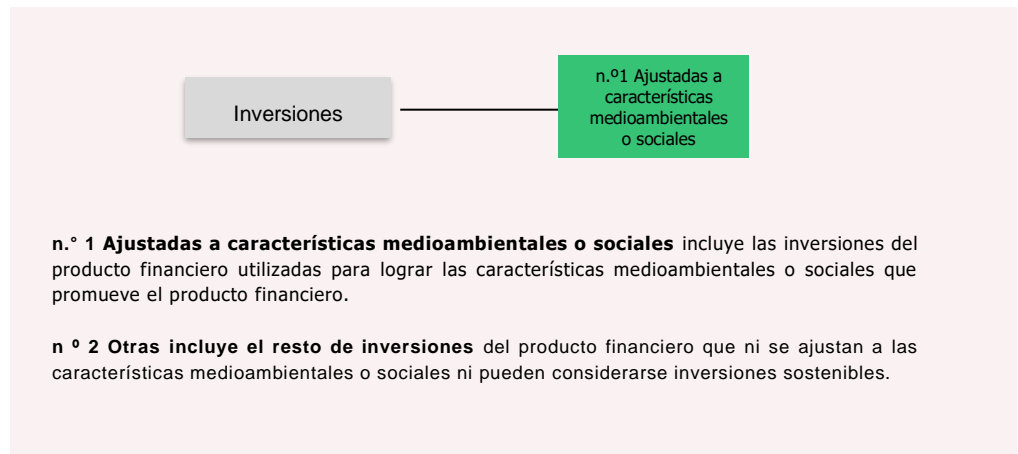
Inversiones

n.º1 Ajustadas a características medioambientales o sociales

**n.° 1 Ajustadas a características medioambientales o sociales** incluye las inversiones del producto financiero utilizadas para lograr las características medioambientales o sociales que promueve el producto financiero.

**n º 2 Otras incluye el resto de inversiones** del producto financiero que ni se ajustan a las características medioambientales o sociales ni pueden considerarse inversiones sostenibles.